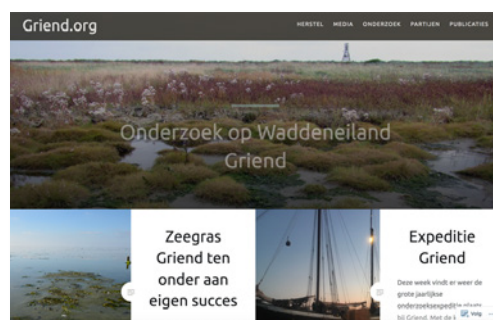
Griend.org

HERSTEL MEDIA ONDERZOEK PARTIJEN PUBLICATIES

Onderzoek op Waddeneiland Griend

Zeegras Griend ten onder aan eigen succes

Expeditie Griend

Deze week vindt er weer de grote jaarlijkse onderzoeksexpeditie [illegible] bij Griend. Met de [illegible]

Volg